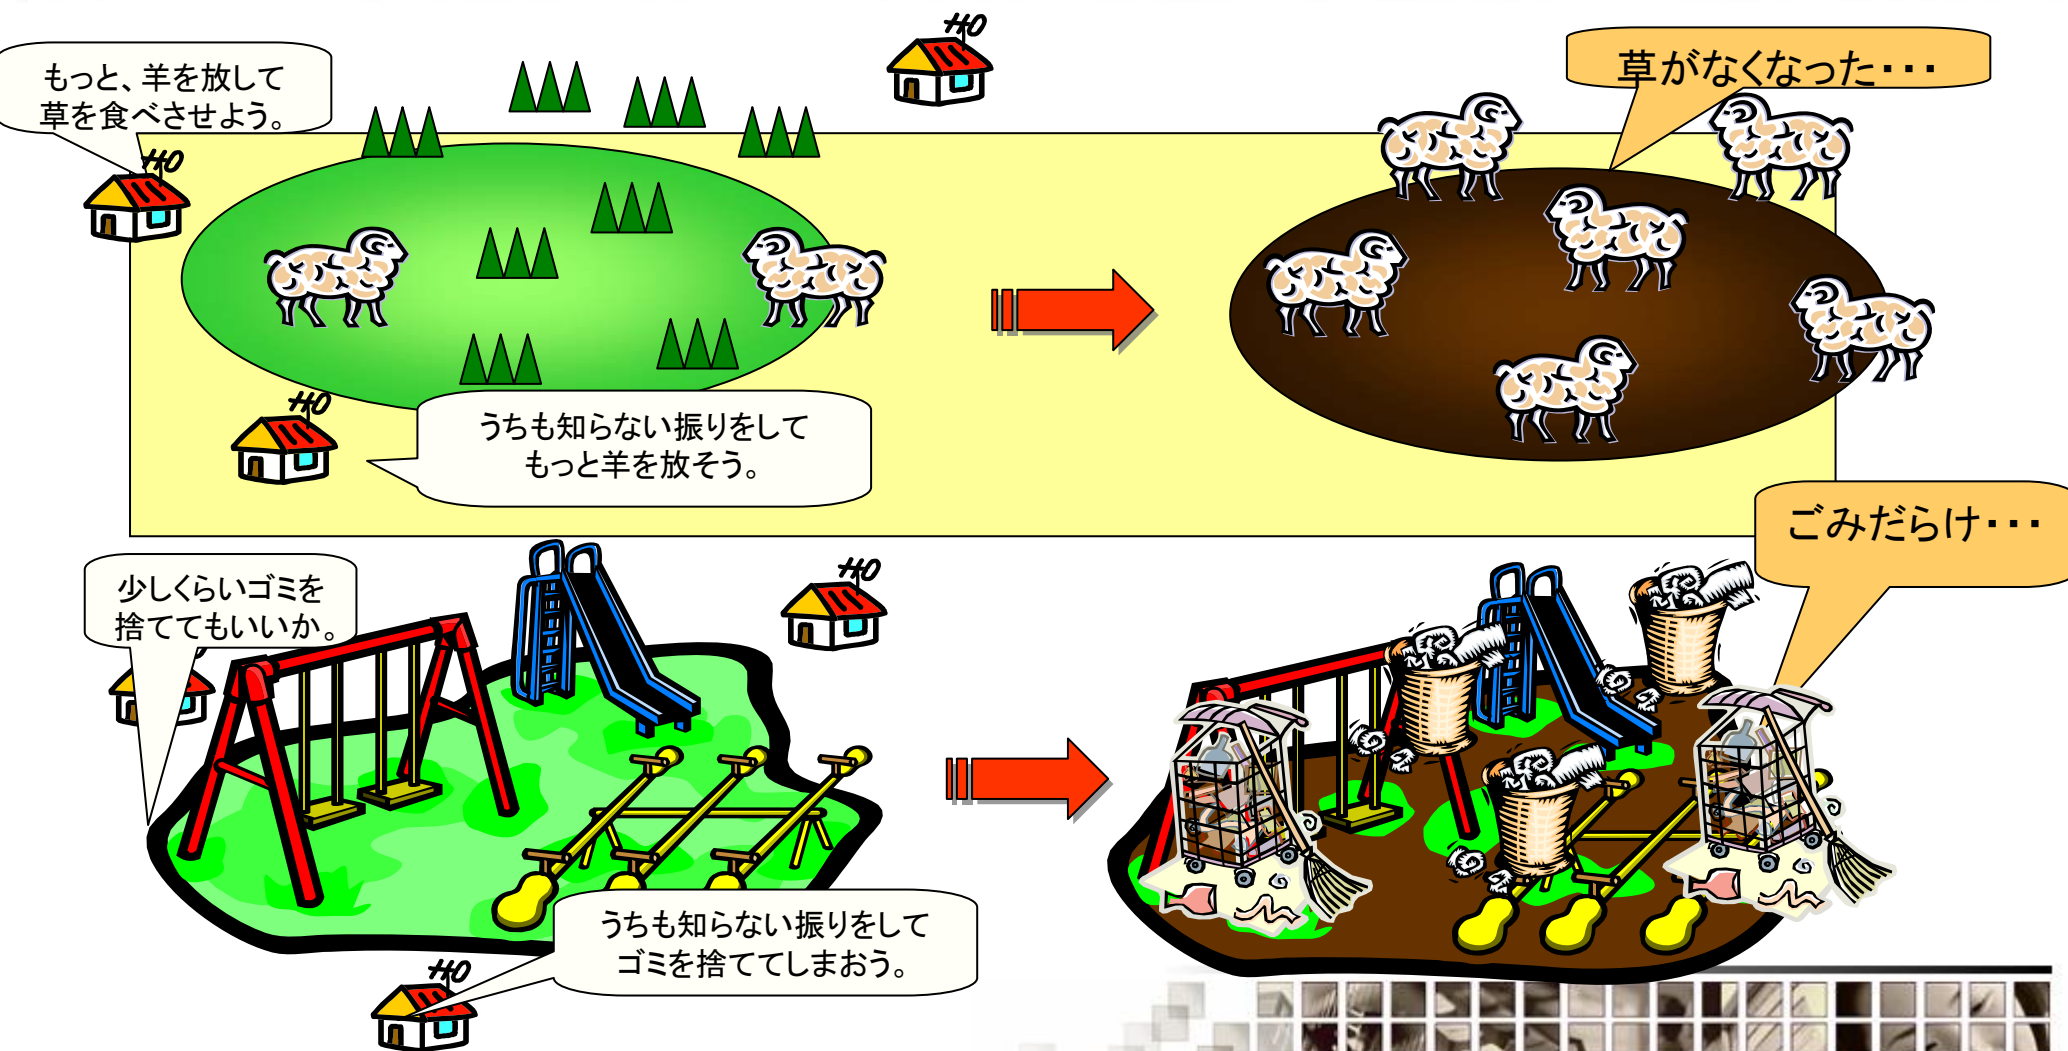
もっと、羊を放して
草を食べさせよう。

うちも知らない振りをして
もっと羊を放そう。

草がなくなった・・・

少しくらいゴミを
捨ててもいいか。

うちも知らない振りをして
ゴミを捨ててしまおう。

ごみだらけ・・・